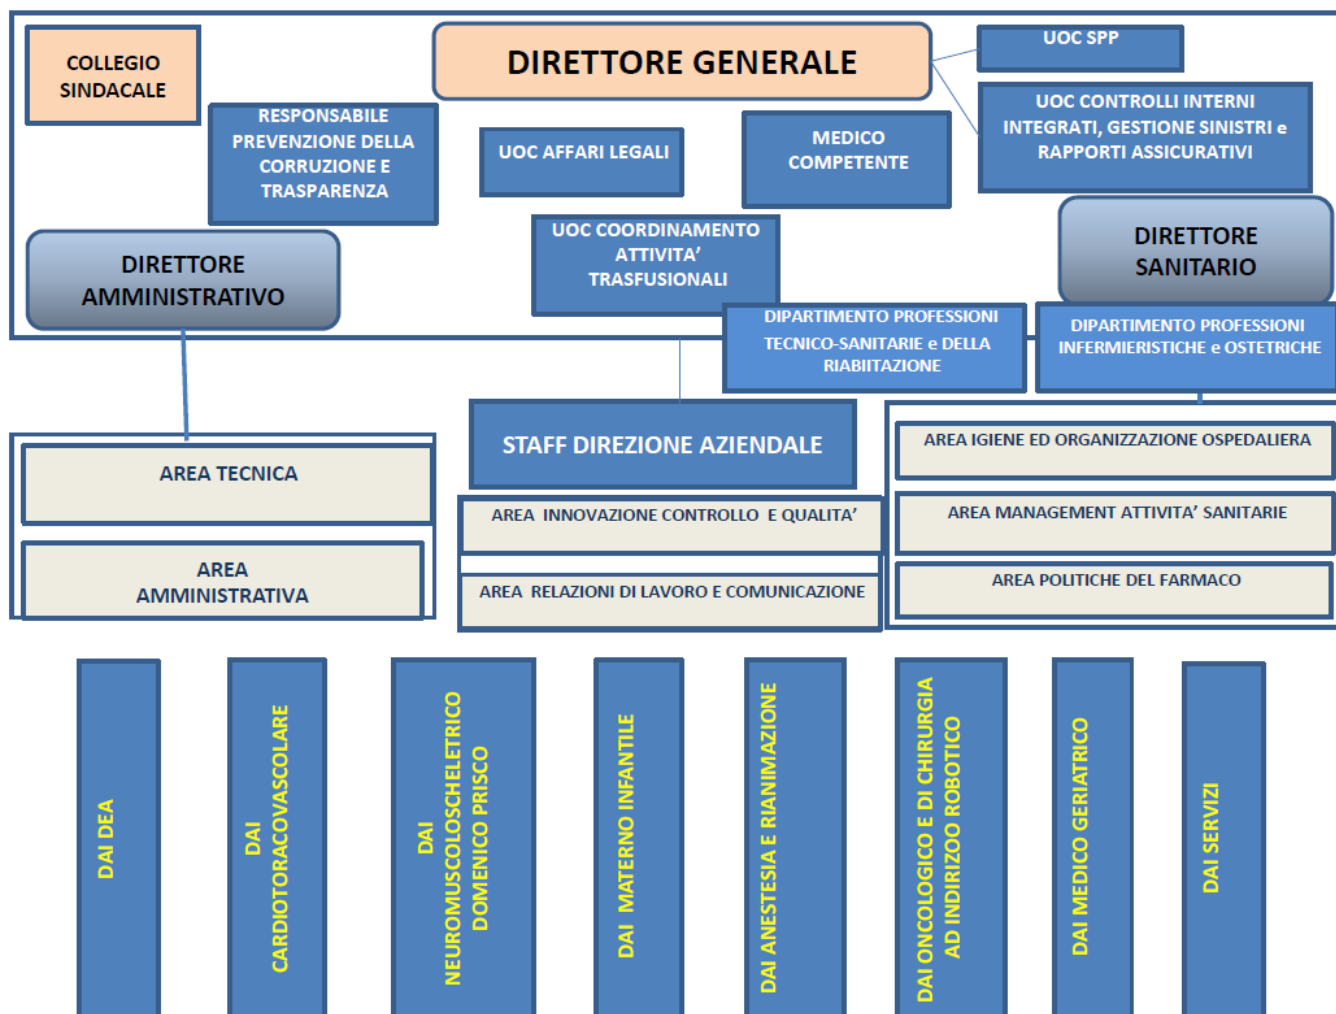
COLLEGIO SINDACALE

DIRETTORE GENERALE

UOC SPP

UOC CONTROLLI INTERNI INTEGRATI, GESTIONE SINISTRI e RAPPORTI ASSICURATIVI

RESPONSABILE PREVENZIONE DELLA CORRUZIONE E TRASPARENZA

UOC AFFARI LEGALI

MEDICO COMPETENTE

UOC COORDINAMENTO ATTIVITA' TRASFUSIONALI

DIRETTORE AMMINISTRATIVO

DIRETTORE SANITARIO

DIPARTIMENTO PROFESSIONI TECNICO-SANITARIE e DELLA RIABIITAZIONE

DIPARTIMENTO PROFESSIONI INFERMIERISTICHE e OSTETRICHE

AREA TECNICA

AREA AMMINISTRATIVA

STAFF DIREZIONE AZIENDALE

AREA INNOVAZIONE CONTROLLO E QUALITA'

AREA RELAZIONI DI LAVORO E COMUNICAZIONE

AREA IGIENE ED ORGANIZZAZIONE OSPEDALIERA

AREA MANAGEMENT ATTIVITA' SANITARIE

AREA POLITICHE DEL FARMACO

DAI DEA

DAI CARDIOTORACOVASCOLARE

DAI NEUROMUSCOLOSCHELETRICO DOMENICO PRISCO

DAI MATERNO INFANTILE

DAI ANESTESIA E RIANIMAZIONE

DAI ONCOLOGICO E DI CHIRURGIA AD INDIRIZOO ROBOTICO

DAI MEDICO GERIATRICO

DAI SERVIZI